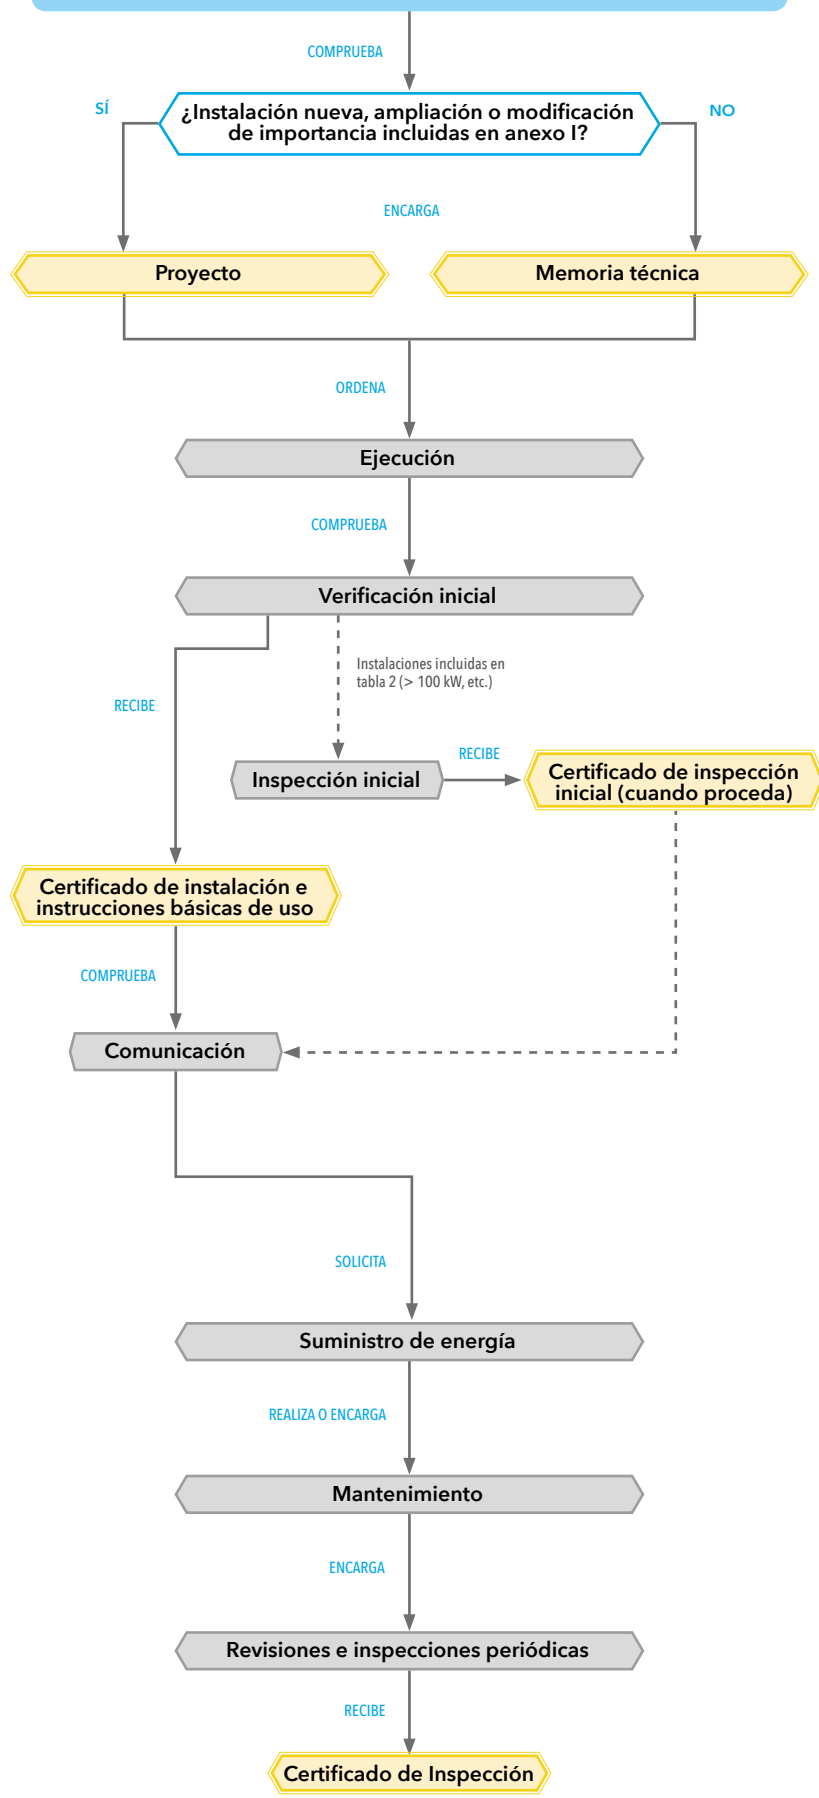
COMPRUEBA

SÍ

¿Instalación nueva, ampliación o modificación de importancia incluidas en anexo I?

NO

ENCARGA

Proyecto

Memoria técnica

ORDENA

Ejecución

COMPRUEBA

Verificación inicial

Instalaciones incluidas en tabla 2 (> 100 kW, etc.)

RECIBE

Inspección inicial

RECIBE

Certificado de inspección inicial (cuando proceda)

Certificado de instalación e instrucciones básicas de uso

COMPRUEBA

Comunicación

SOLICITA

Suministro de energía

REALIZA O ENCARGA

Mantenimiento

ENCARGA

Revisiones e inspecciones periódicas

RECIBE

Certificado de Inspección